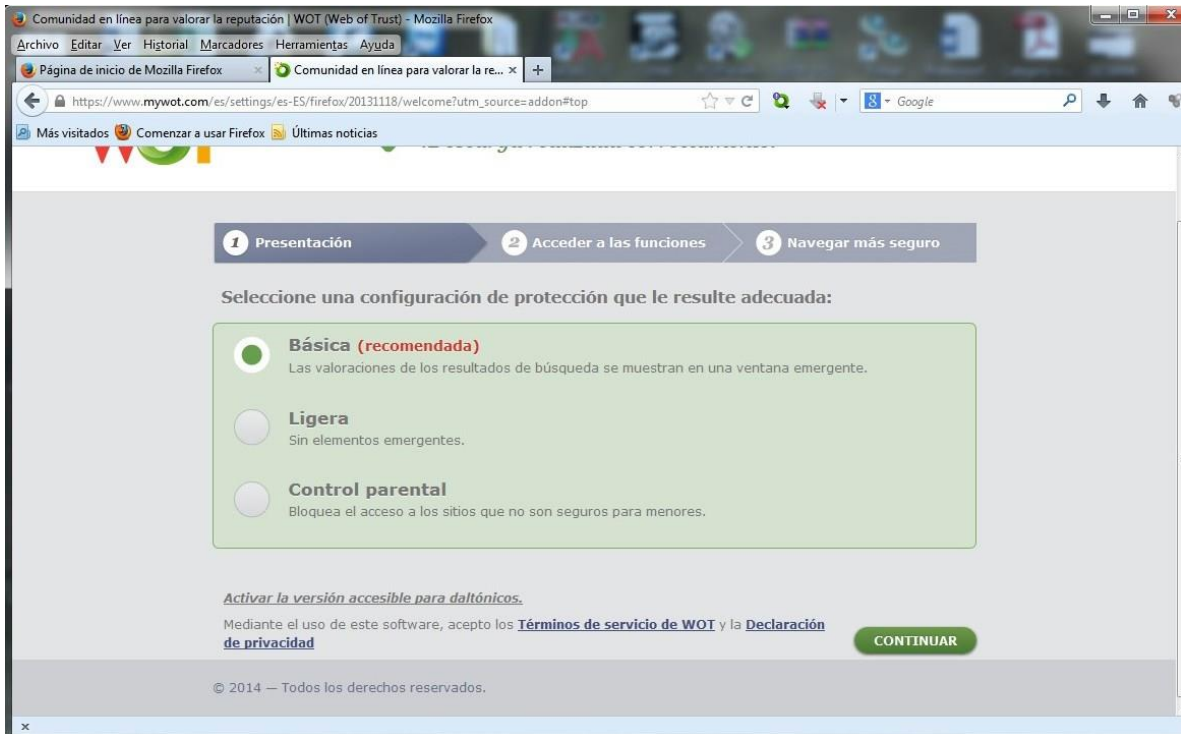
Comunidad en línea para valorar la reputación | WOT (Web of Trust) - Mozilla Firefox
Archivo Editar Ver Historial Marcadores Herramientas Ayuda
Página de inicio de Mozilla Firefox ×
Comunidad en línea para valorar la re... ×
+
https://www.mywot.com/es/settings/es-ES/firefox/20131118/welcome?utm_source=addon#top
Google
Más visitados
Comenzar a usar Firefox
Últimas noticias
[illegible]

1 Presentación
2 Acceder a las funciones
3 Navegar más seguro

Seleccione una configuración de protección que le resulte adecuada:

Básica (recomendada)
Las valoraciones de los resultados de búsqueda se muestran en una ventana emergente.

Ligera
Sin elementos emergentes.

Control parental
Bloquea el acceso a los sitios que no son seguros para menores.

Activar la versión accesible para daltónicos.

Mediante el uso de este software, acepto los Términos de servicio de WOT y la Declaración de privacidad

CONTINUAR

© 2014 — Todos los derechos reservados.

×